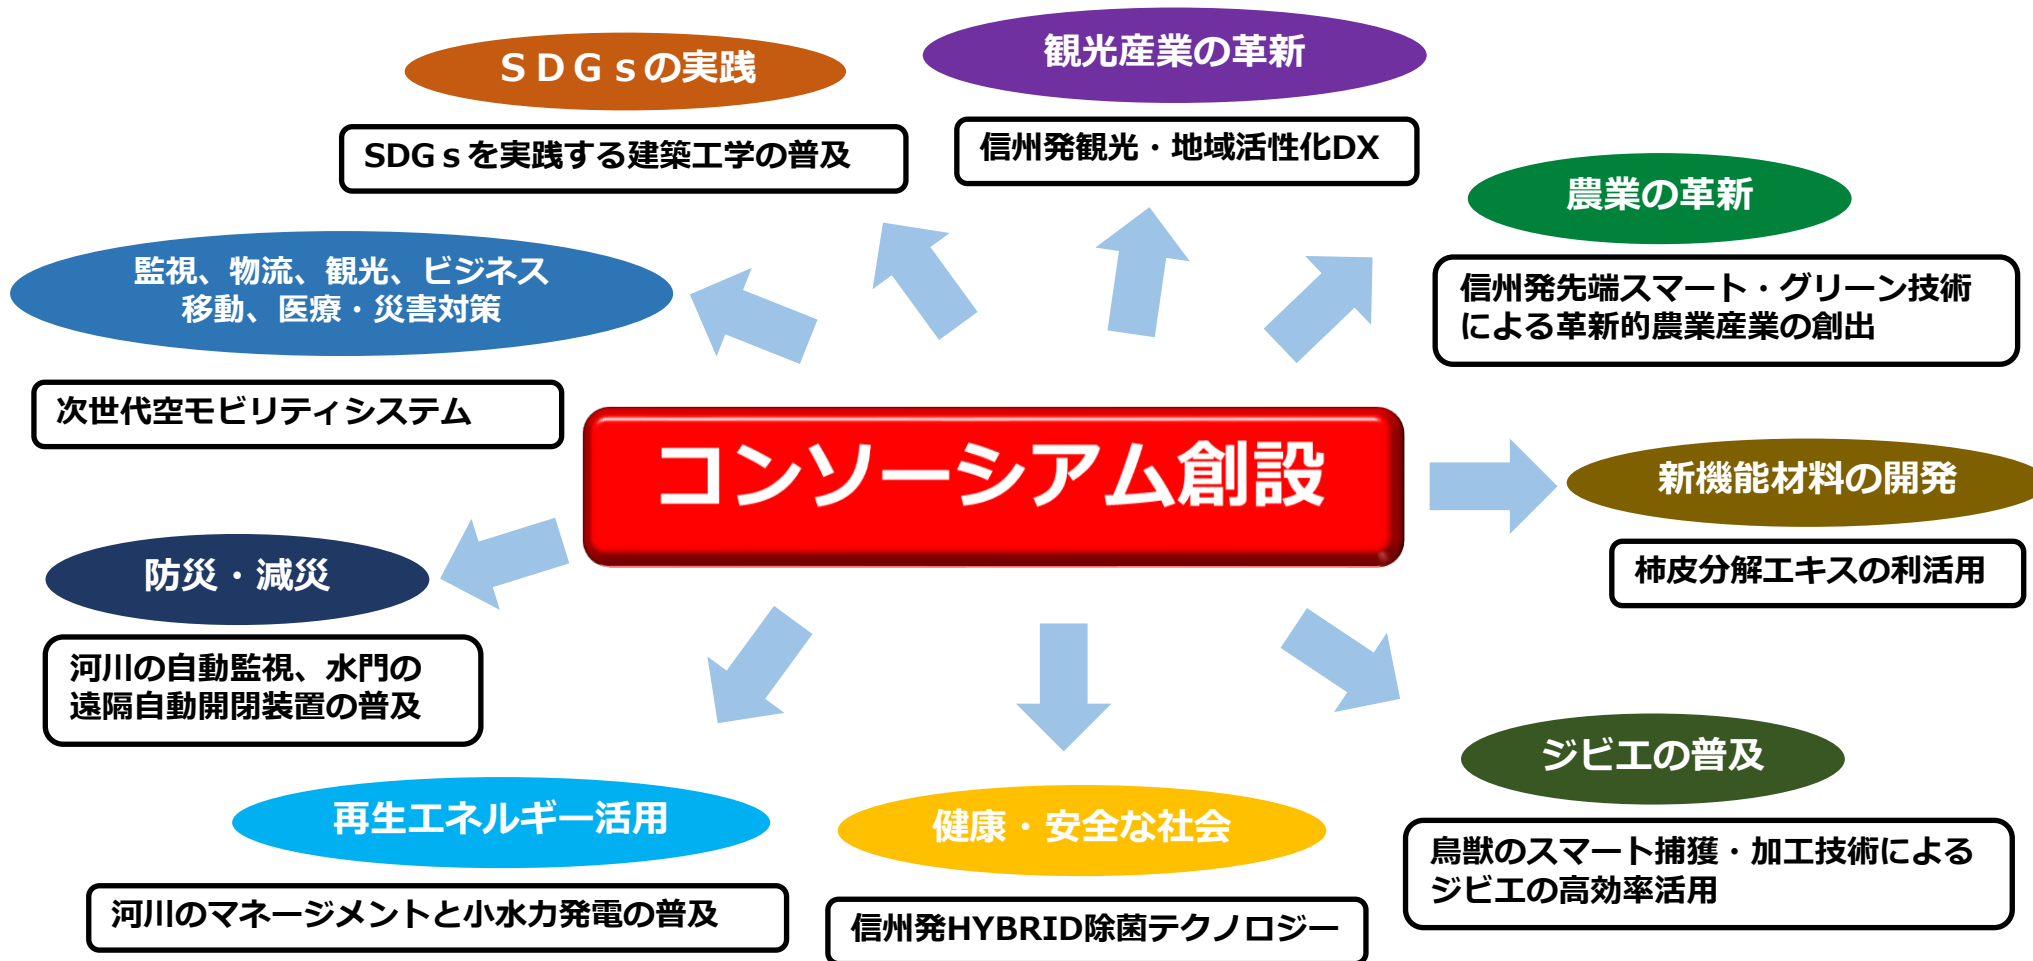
ＳＤＧｓの実践

SDGｓを実践する建築工学の普及

観光産業の革新

信州発観光・地域活性化DX

農業の革新

信州発先端スマート・グリーン技術による革新的農業産業の創出

監視、物流、観光、ビジネス
移動、医療・災害対策

次世代空モビリティシステム

コンソーシアム創設

新機能材料の開発

柿皮分解エキスの利活用

防災・減災

河川の自動監視、水門の遠隔自動開閉装置の普及

ジビエの普及

鳥獣のスマート捕獲・加工技術によるジビエの高効率活用

再生エネルギー活用

河川のマネージメントと小水力発電の普及

健康・安全な社会

信州発HYBRID除菌テクノロジー